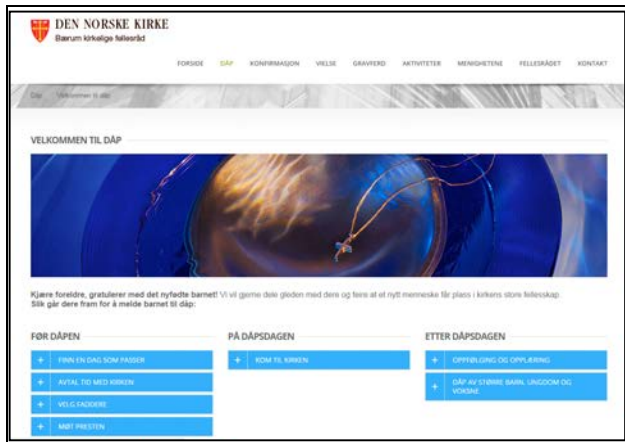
DEN NORSKE KIRKE
Bærum kirkelige fellesråd

FORSIDE DÅP KONFIRMASJON VIELSE GRAVFERD AKTIVITETER MENIGHETENE FELLESRÅDET KONTAKT

Dåp Velkommen til dåp

VELKOMMEN TIL DÅP

Kjære foreldre, gratulerer med det nyfødte barnet! Vi vil gjerne dele gleden med dere og feire at et nytt menneske får plass i kirkens store fellesskap. Slik går dere fram for å melde barnet til dåp:

FØR DÅPEN
+ FINN EN DAG SOM PASSER
+ AVTAL TID MED KIRKEN
+ VELG FADDERE
+ MØT PRESTEN

PÅ DÅPSDAGEN
+ KOM TIL KIRKEN

ETTER DÅPSDAGEN
+ OPPFØLGING OG OPPLÆRING
+ DÅP AV STØRRE BARN, UNGDOM OG VOKSNE